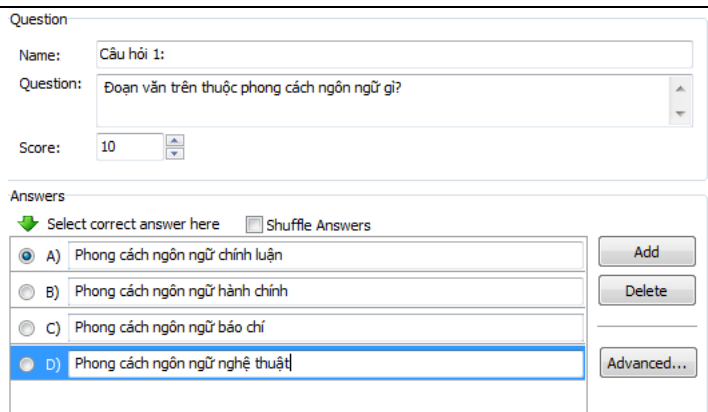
Question

Name: Câu hỏi 1:

Question: Đoạn văn trên thuộc phong cách ngôn ngữ gì?

Score: 10

Answers

Select correct answer here
Shuffle Answers

A) Phong cách ngôn ngữ chính luận
B) Phong cách ngôn ngữ hành chính
C) Phong cách ngôn ngữ báo chí
D) Phong cách ngôn ngữ nghệ thuật

Add
Delete
Advanced...